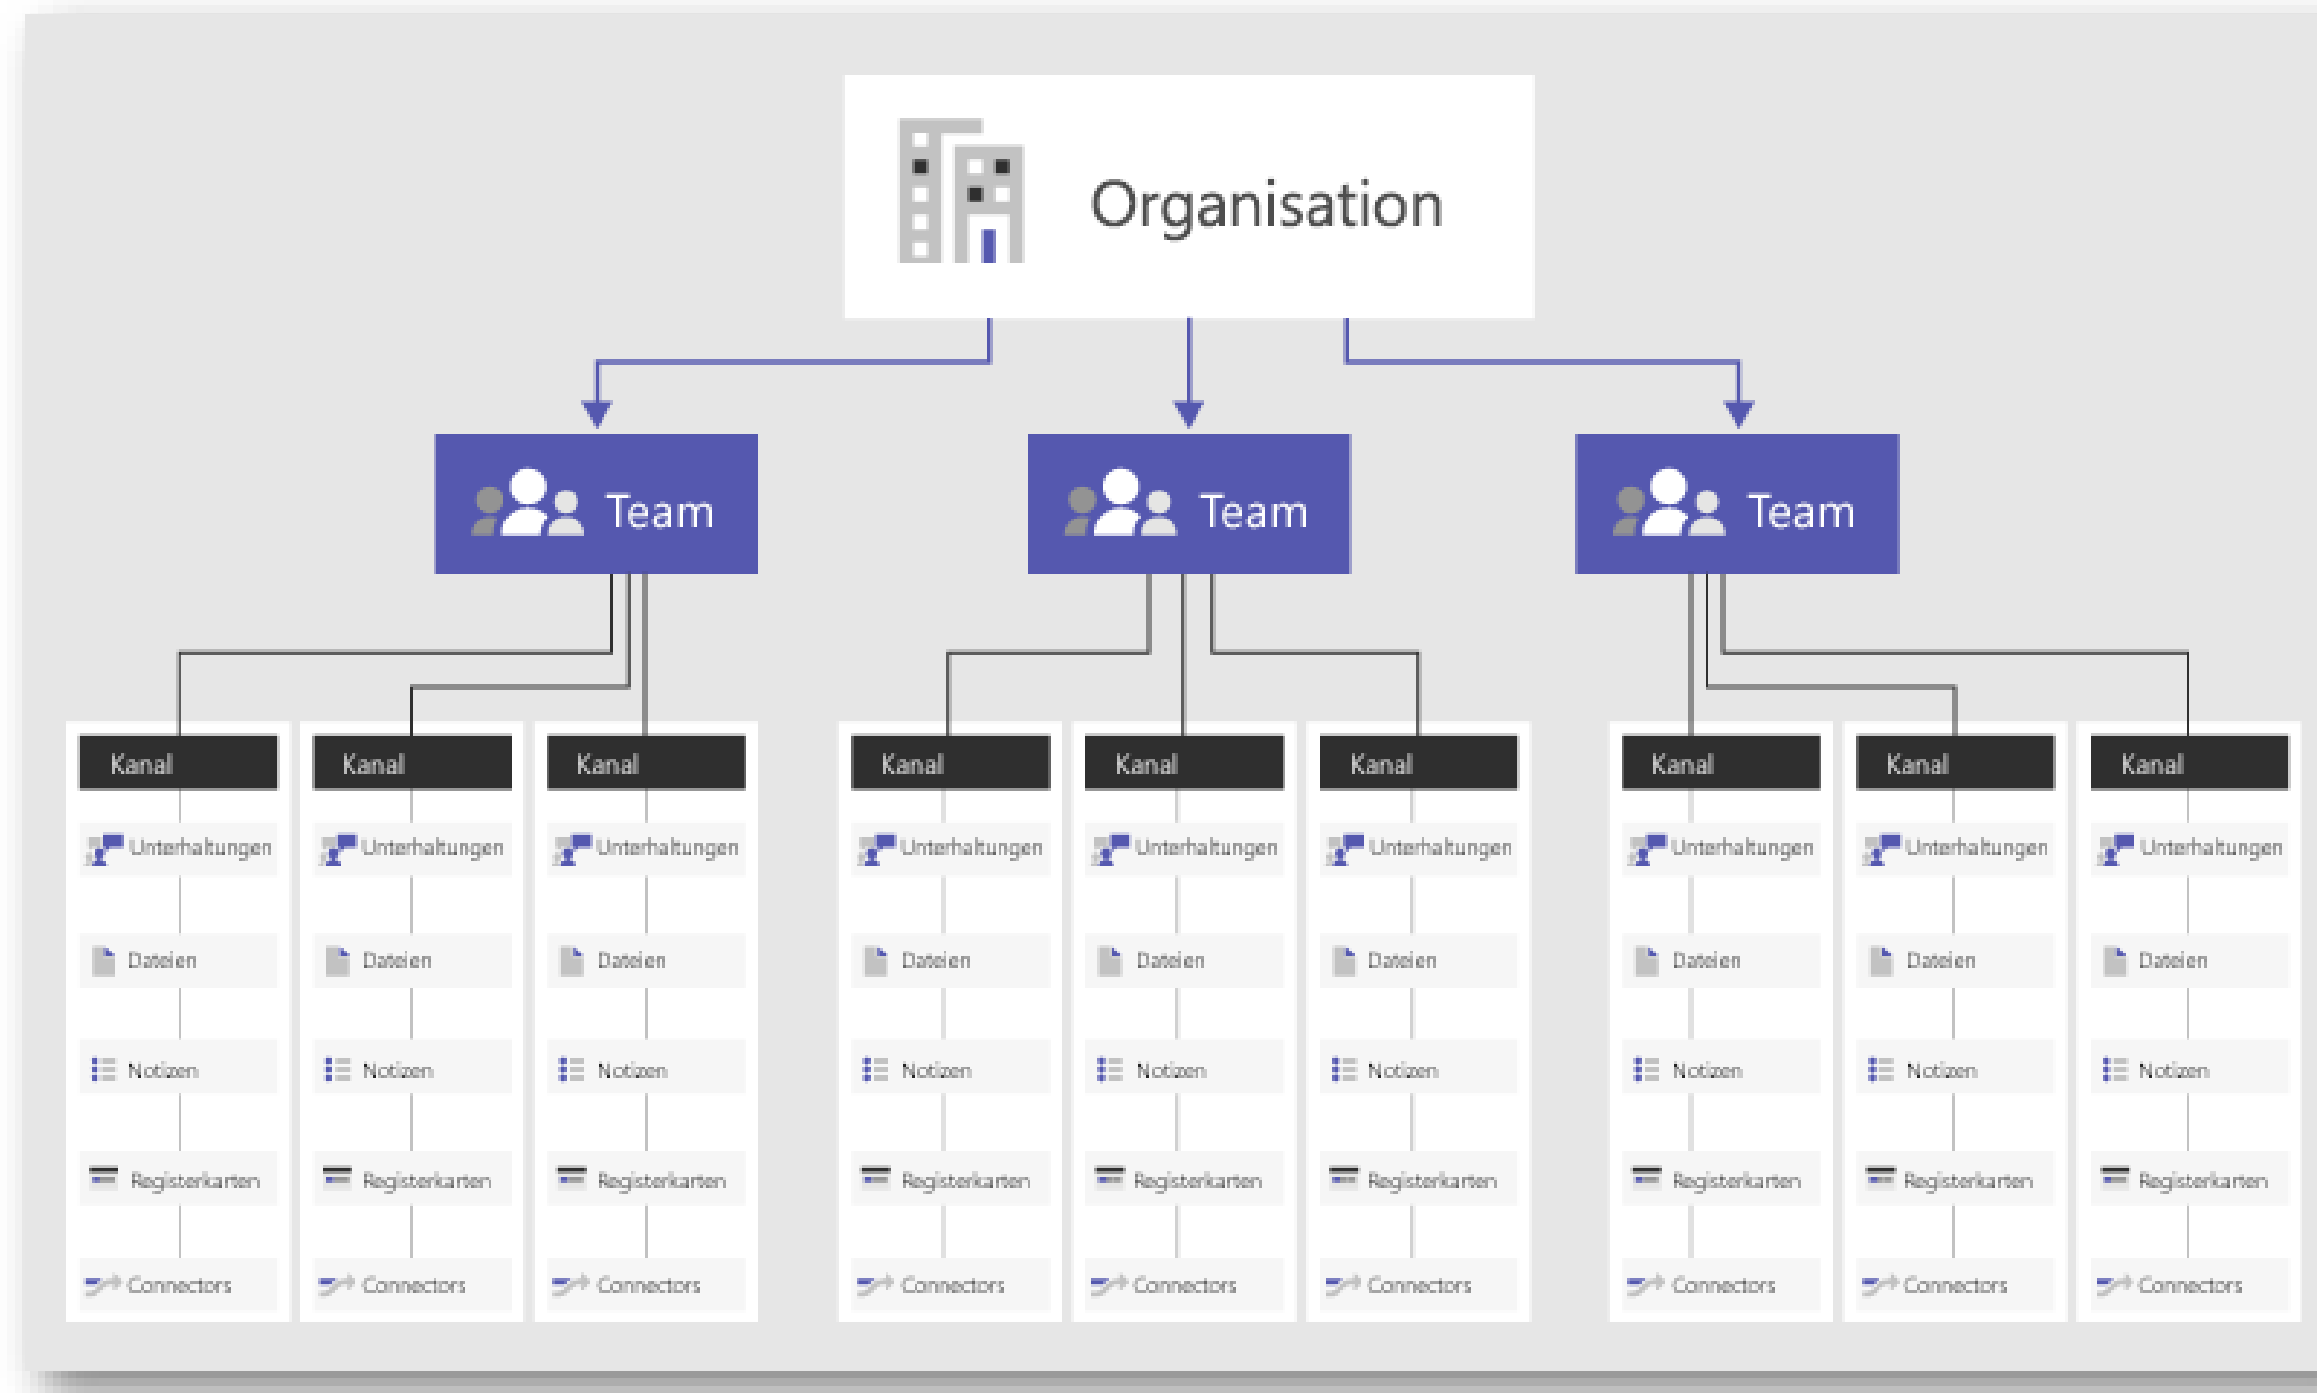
Organisation

Team

Team

Team

Kanal
Unterhaltungen
Dateien
Notizen
Registerkarten
Connectors

Kanal
Unterhaltungen
Dateien
Notizen
Registerkarten
Connectors

Kanal
Unterhaltungen
Dateien
Notizen
Registerkarten
Connectors

Kanal
Unterhaltungen
Dateien
Notizen
Registerkarten
Connectors

Kanal
Unterhaltungen
Dateien
Notizen
Registerkarten
Connectors

Kanal
Unterhaltungen
Dateien
Notizen
Registerkarten
Connectors

Kanal
Unterhaltungen
Dateien
Notizen
Registerkarten
Connectors

Kanal
Unterhaltungen
Dateien
Notizen
Registerkarten
Connectors

Kanal
Unterhaltungen
Dateien
Notizen
Registerkarten
Connectors